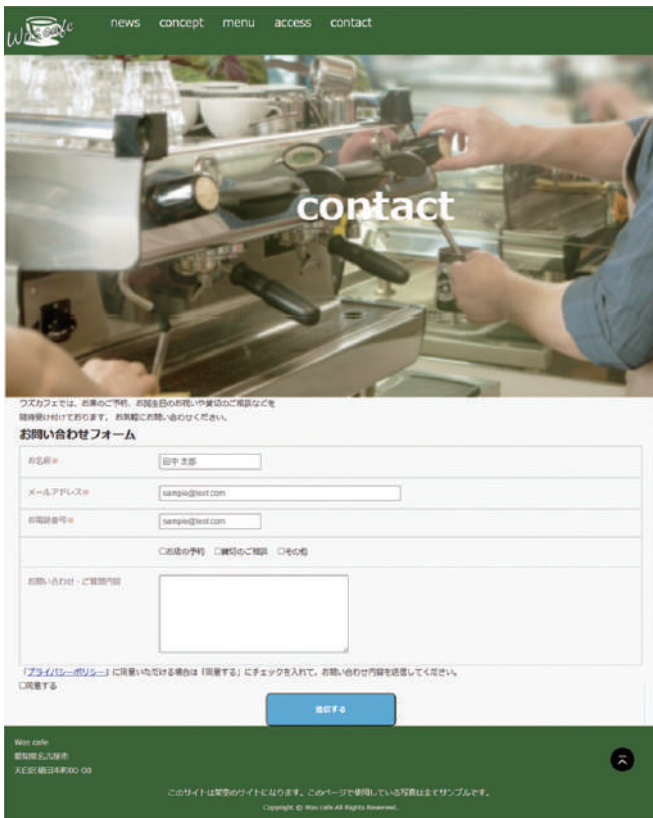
Waz cafe

news concept menu access contact

contact

ワズカフェでは、お席のご予約、お誕生日のお祝いや貸切のご相談などを随時受け付けております。お気軽にお問い合わせください。

お問い合わせフォーム

| お名前※ | 田中 太郎 |
|---|---|
| メールアドレス※ | sample@test.com |
| お電話番号※ | sample@test.com |
| | □お席の予約 □貸切のご相談 □その他 |
| お問い合わせ・ご質問内容 | |

「プライバシーポリシー」に同意いただける場合は「同意する」にチェックを入れて、お問い合わせ内容を送信してください。

□同意する

送信する

Waz cafe
愛知県名古屋市
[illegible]

このサイトは架空のサイトになります。このページで使用している写真はすべてサンプルです。

Copyright © Waz cafe All Rights Reserved.